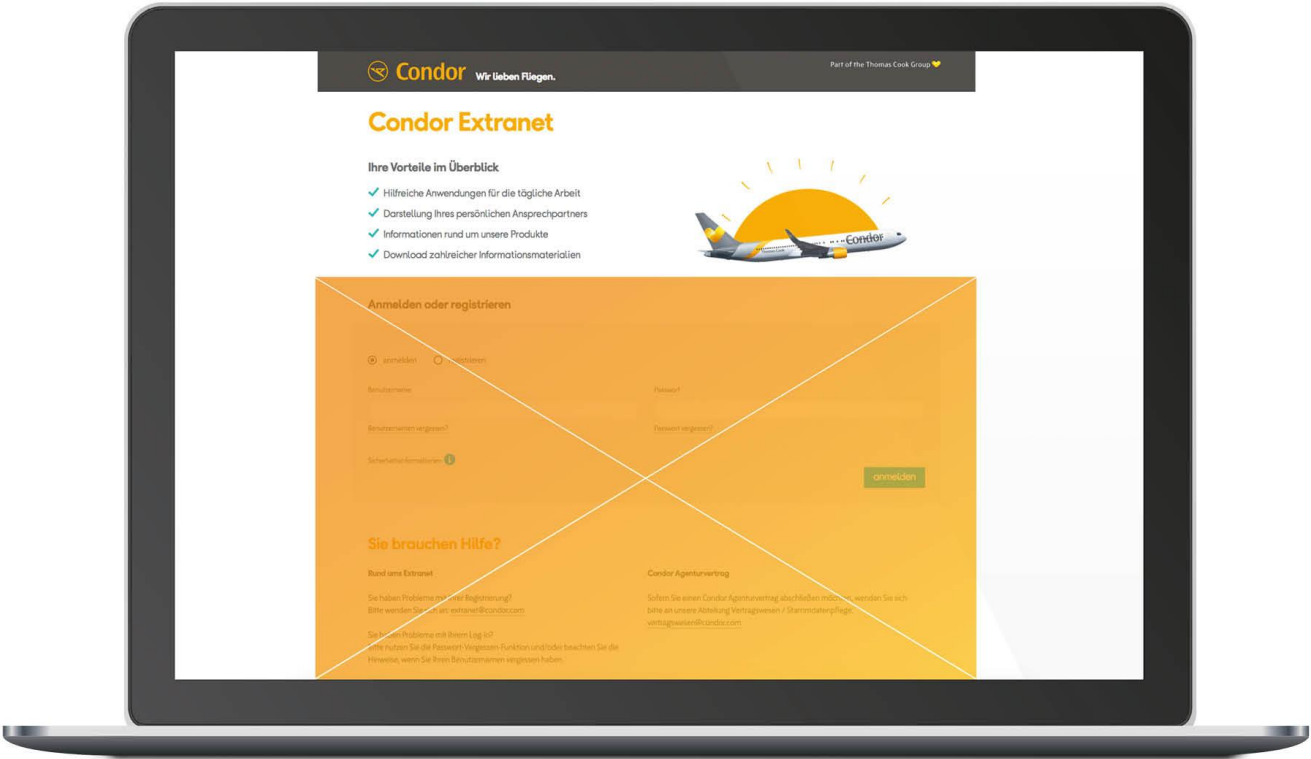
Condor Wir lieben Fliegen.

Part of the Thomas Cook Group

Condor Extranet

Ihre Vorteile im Überblick

Hilfreiche Anwendungen für die tägliche Arbeit
Darstellung Ihres persönlichen Ansprechpartners
Informationen rund um unsere Produkte
Download zahlreicher Informationsmaterialien

Condor

Anmelden oder registrieren

anmelden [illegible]

Benutzername

Passwort

Benutzernamen vergessen?

Passwort vergessen?

Sicherheitsinformationen

anmelden

Sie brauchen Hilfe?

Rund ums Extranet

Sie haben Probleme mit Ihrer Registrierung? Bitte wenden Sie sich an: extranet@condor.com

Sie haben Probleme mit Ihrem Log-in? Bitte nutzen Sie die Passwort-Vergessen-Funktion und bitte beachten Sie die Hinweise, wenn Sie Ihren Benutzernamen vergessen haben.

Condor Agenturvertrag

Sofern Sie einen Condor Agenturvertrag abschließen möchten, wenden Sie sich bitte an unsere Abteilung Vertragswesen / Stammdatenpflege: vertragswesen@condor.com